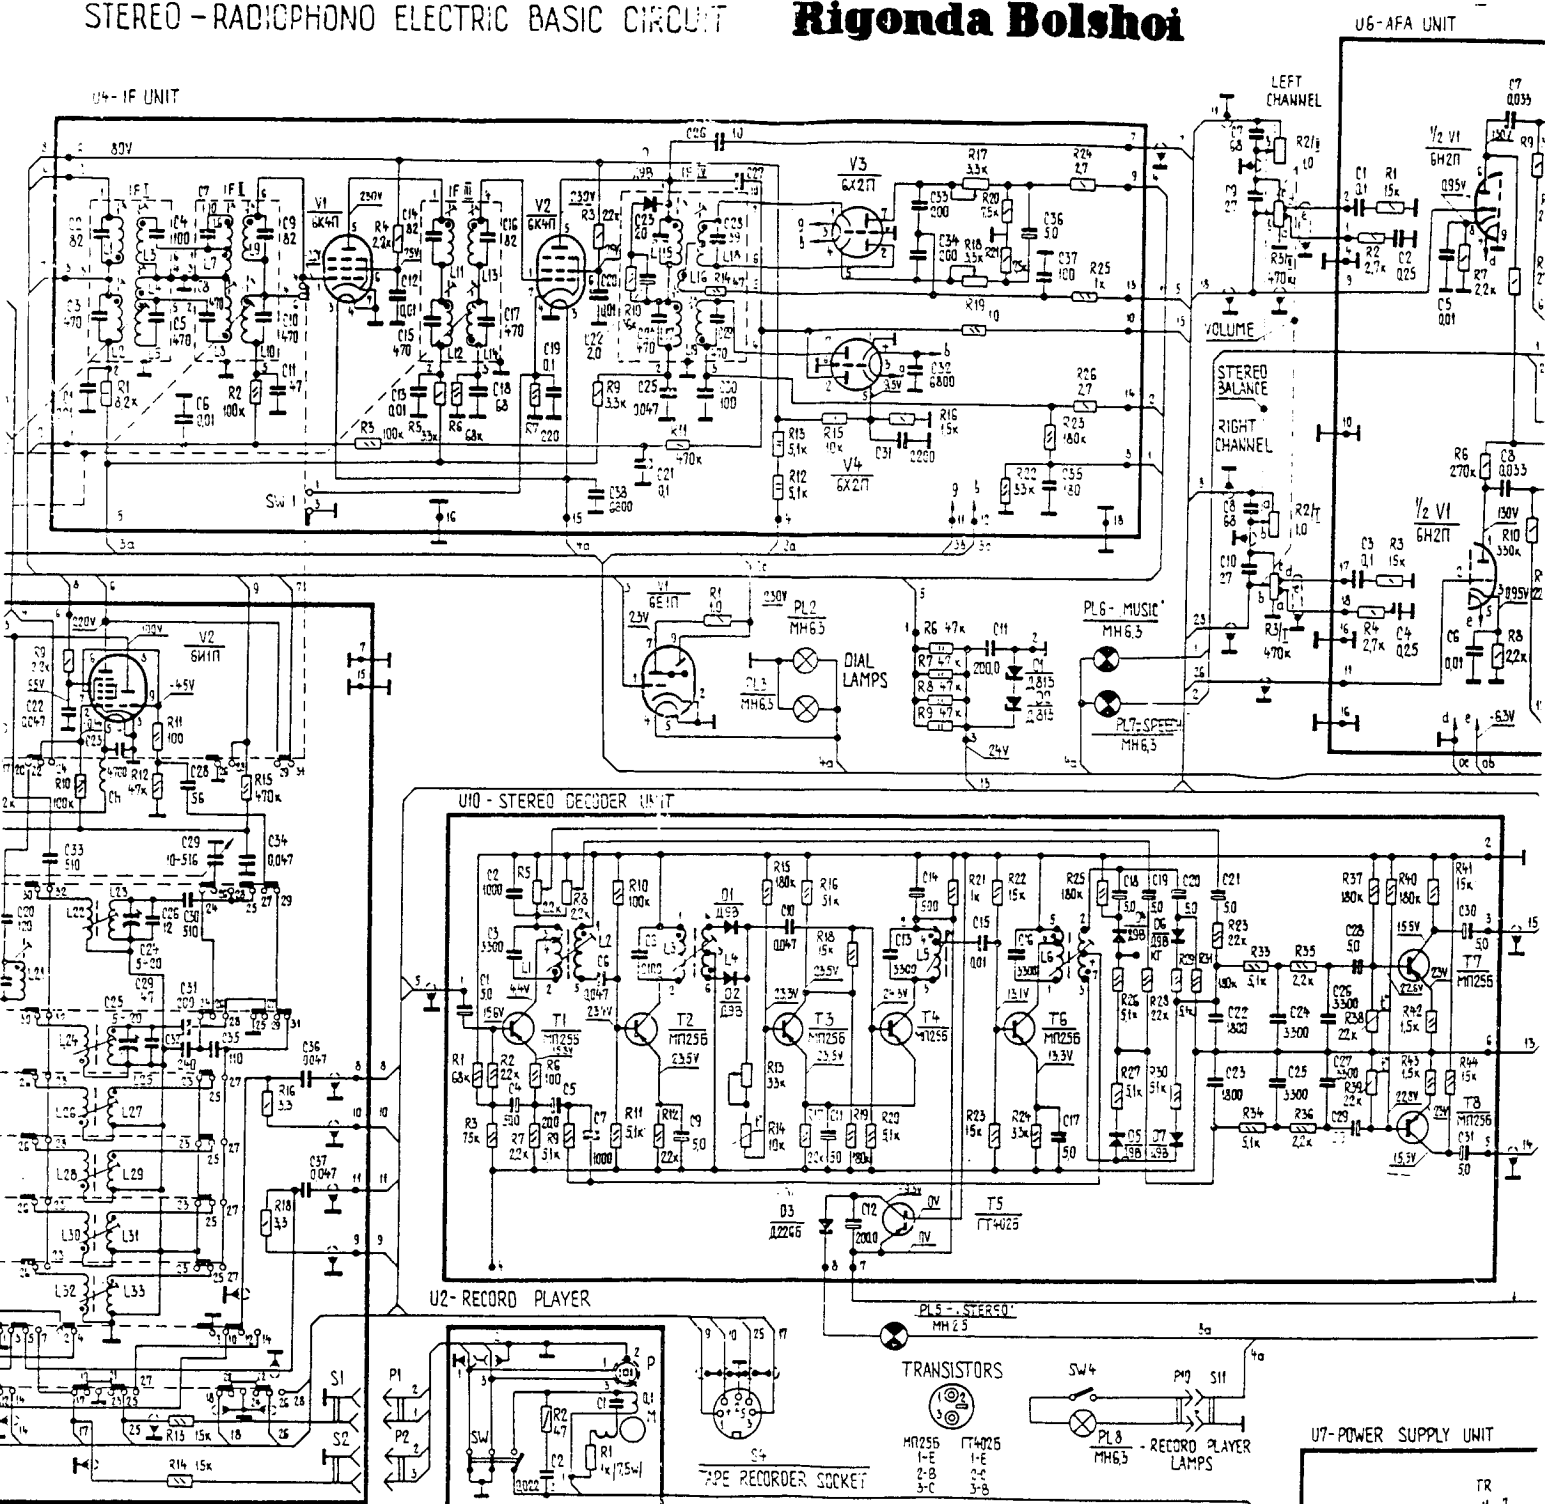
STEREO - RADIOPHONO ELECTRIC BASIC CIRCUIT

Rigonda Bolshoi

U6-AFA UNIT

U4-IF UNIT

80V

V1 6К4П
V2 6К4П
V3 6Х2П
V4 6Х2П

LEFT CHANNEL

VOLUME

STEREO BALANCE

RIGHT CHANNEL

1/2 V1 6Н2П

1/2 V1 6Н2П

SW 1

V2 6И1П

V1 6Е1П

PL2 МН6,5

PL3 МН6,5

DIAL LAMPS

PL6 - MUSIC МН6,3

PL7 - SPEECH МН6,3

U10 - STEREO DECODER UNIT

T1 МП256
T2 МП256
T3 МП256
T4 МП256
T6 МП256
T7 МП256
T8 МП256

T5 ГТ402Б

D3 Д226Б

PL5 - STEREO МН2,5

U2 - RECORD PLAYER

TRANSISTORS

МП256 1-E 2-B 3-C

ГТ402Б 1-E 2-C 3-B

SW4

PL8 МН6,3 - RECORD PLAYER LAMPS

S4 TAPE RECORDER SOCKET

U7 - POWER SUPPLY UNIT

S1

S2

P1

P2

SW

TR